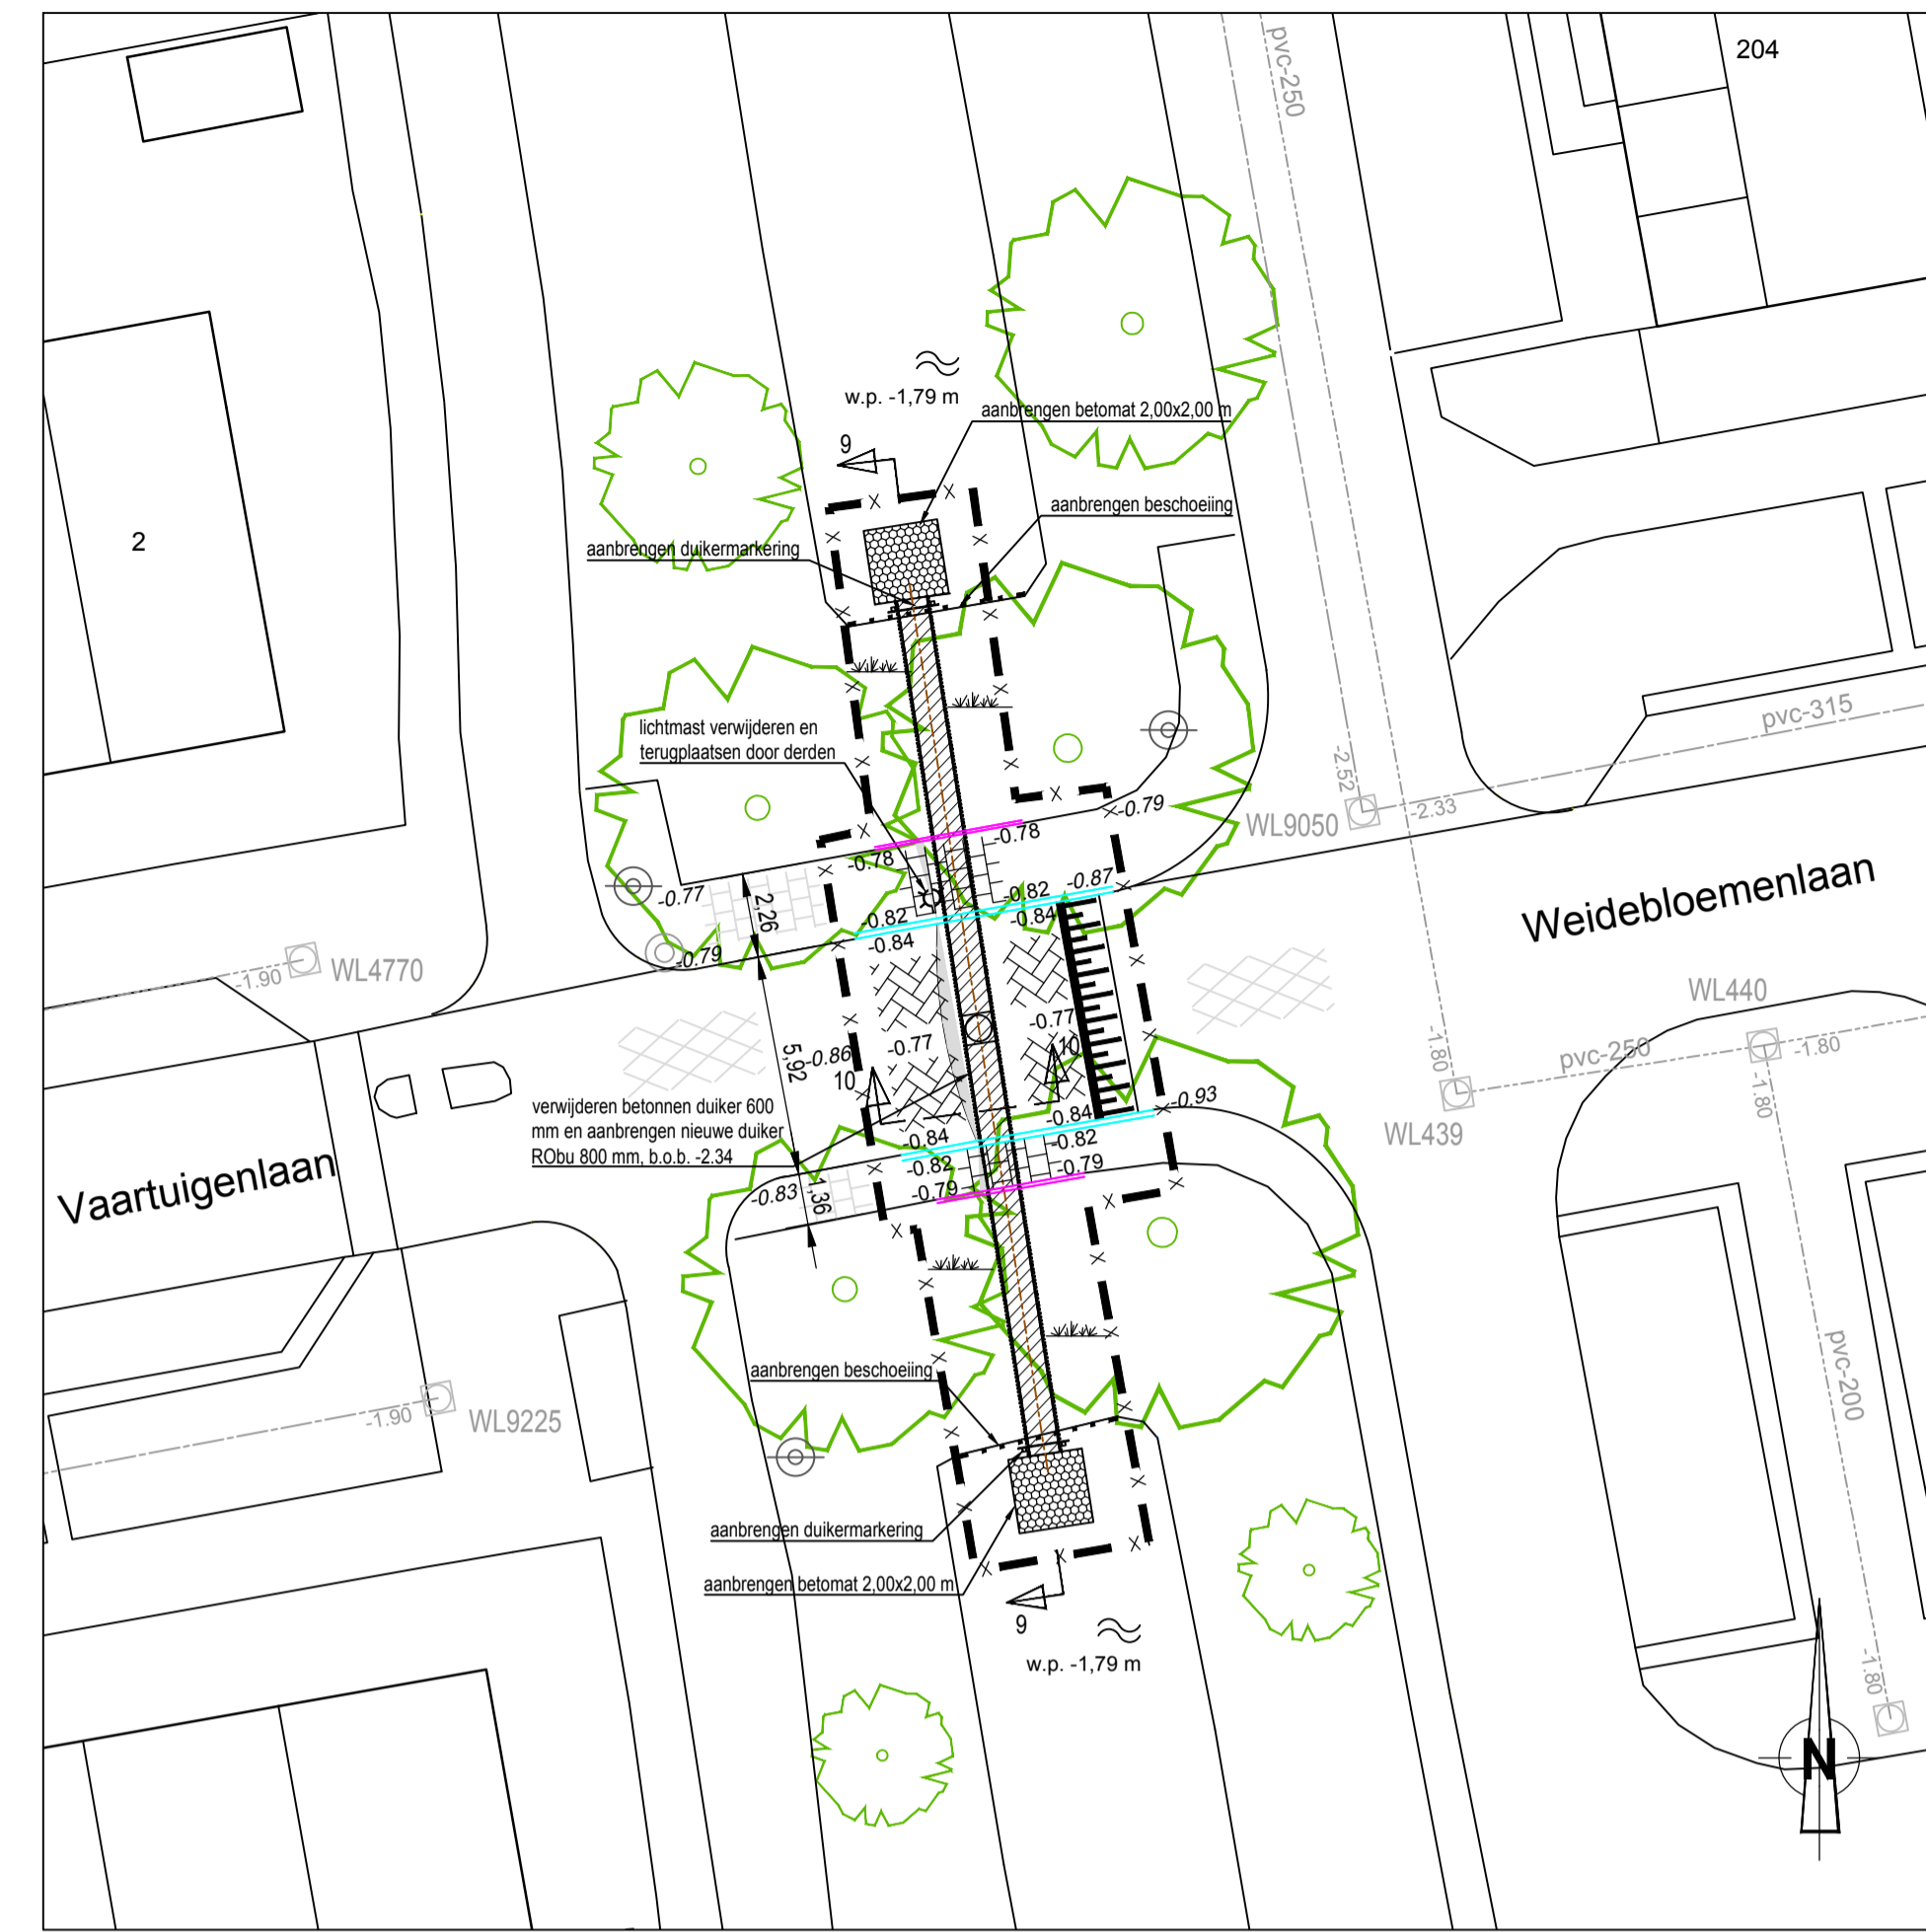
204

pvc-250

2

w.p. -1,79 m

aanbrengen betomat 2,00x2,00 m

9

aanbrengen beschoeiing

aanbrengen duikermarkering

lichtmast verwijderen en terugplaatsen door derden

pvc-315

-2.52

-2.33

-0.79

WL9050

-0.78

-0.78

-0.77

-0.82

-0.87

2,26

-0.82

-0.84

-0.84

Weidebloemenlaan

-0.79

-1.90

WL4770

WL440

-0.77

-0.86

5,92

-0.77

10

10

-1.80

pvc-250

-1.80

-1.80

verwijderen betonnen duiker 600 mm en aanbrengen nieuwe duiker RObu 800 mm, b.o.b. -2.34

-0.93

-0.84

WL439

-0.84

-0.82

Vaartuigenlaan

-0.82

-0.79

-0.83

1,36

-0.79

aanbrengen beschoeiing

-1.90

WL9225

pvc-200

aanbrengen duikermarkering

aanbrengen betomat 2,00x2,00 m

9

w.p. -1,79 m

-1.80

N